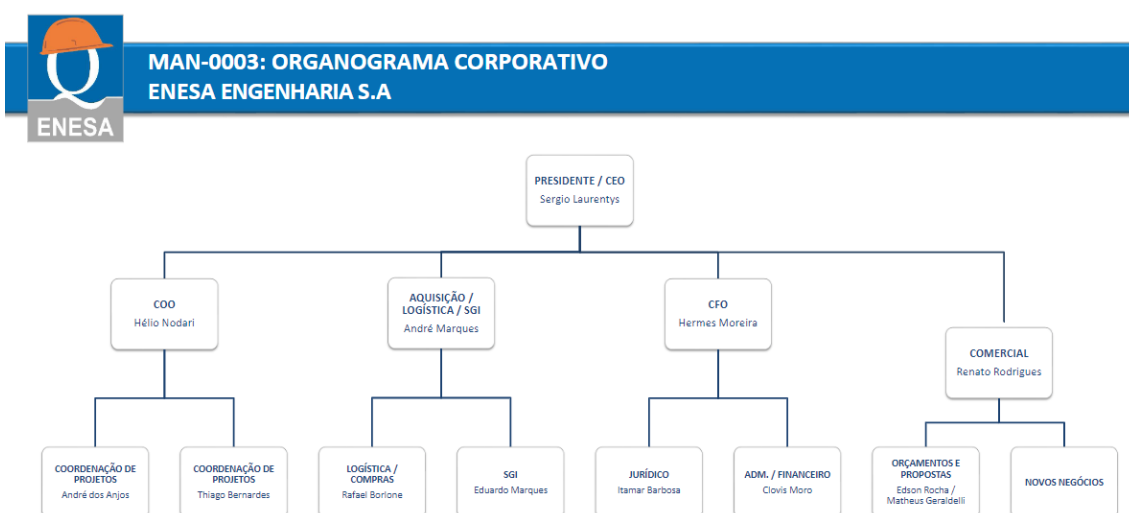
ENESA

MAN-0003: ORGANOGRAMA CORPORATIVO
ENESA ENGENHARIA S.A

PRESIDENTE / CEO
Sergio Laurentys

COO
Hélio Nodari

AQUISIÇÃO / LOGÍSTICA / SGI
André Marques

CFO
Hermes Moreira

COMERCIAL
Renato Rodrigues

COORDENAÇÃO DE PROJETOS
André dos Anjos

COORDENAÇÃO DE PROJETOS
Thiago Bernardes

LOGÍSTICA / COMPRAS
Rafael Borlone

SGI
Eduardo Marques

JURÍDICO
Itamar Barbosa

ADM. / FINANCEIRO
Clovis Moro

ORÇAMENTOS E PROPOSTAS
Edson Rocha / Matheus Geraldelli

NOVOS NEGÓCIOS